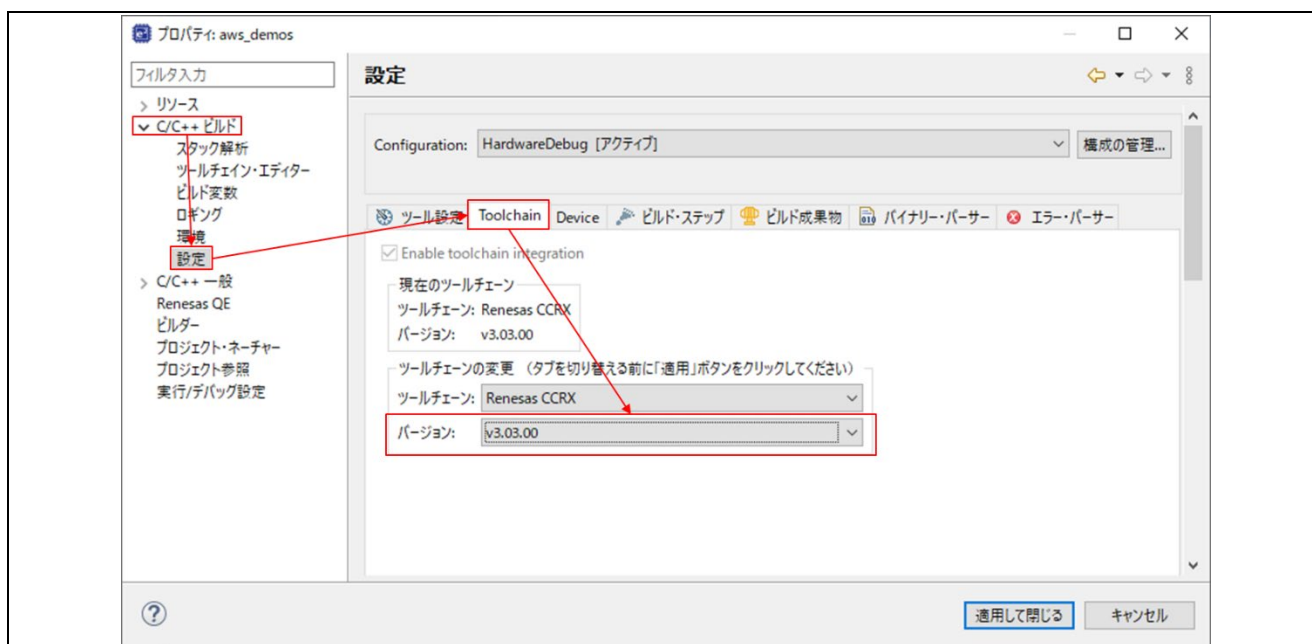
プロパティ: aws_demos

フィルタ入力

> リソース
∨ C/C++ ビルド
スタック解析
ツールチェイン・エディター
ビルド変数
ロギング
環境
設定
> C/C++ 一般
Renesas QE
ビルダー
プロジェクト・ネーチャー
プロジェクト参照
実行/デバッグ設定

設定

Configuration: HardwareDebug [アクティブ]
構成の管理...

ツール設定 | Toolchain | Device | ビルド・ステップ | ビルド成果物 | バイナリー・パーサー | エラー・パーサー

Enable toolchain integration

現在のツールチェーン
ツールチェーン: Renesas CCRX
バージョン: v3.03.00

ツールチェーンの変更 (タブを切り替える前に「適用」ボタンをクリックしてください)
ツールチェーン: Renesas CCRX
バージョン: v3.03.00

?

適用して閉じる
キャンセル